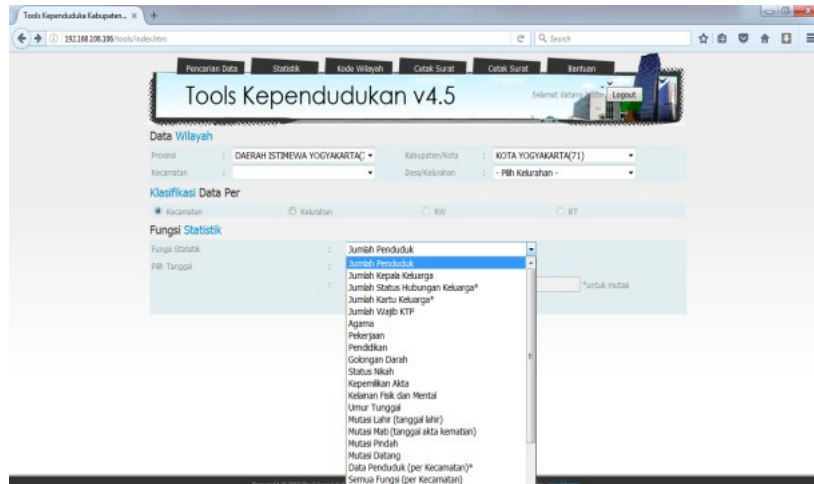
Tools Kependuduka Kabupaten... ×

192.168.108.106/tools/index.htm

Search

Pencarian Data | Statistik | Kode Wilayah | Cetak Surat | Cetak Surat | Bantuan

Tools Kependudukan v4.5

Selamat datang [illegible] Logout

Data Wilayah

Provinsi : DAERAH ISTIMEWA YOGYAKARTA(
Kabupaten/Kota : KOTA YOGYAKARTA(71)
Kecamatan :
Desa/Kelurahan : - Pilih Kelurahan -

Klasifikasi Data Per

Kecamatan
Kelurahan
RW
RT

Fungsi Statistik

Fungsi Statistik : Jumlah Penduduk
Pilih Tanggal :
:
*untuk mutasi

Jumlah Penduduk
Jumlah Kepala Keluarga
Jumlah Status Hubungan Keluarga*
Jumlah Kartu Keluarga*
Jumlah Wajib KTP
Agama
Pekerjaan
Pendidikan
Golongan Darah
Status Nikah
Kepemilikan Akta
Kelainan Fisik dan Mental
Umur Tunggal
Mutasi Lahir (tanggal lahir)
Mutasi Mati (tanggal akta kematian)
Mutasi Pindah
Mutasi Datang
Data Penduduk (per Kecamatan)*
Semua Fungsi (per Kecamatan)

Copyright © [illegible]